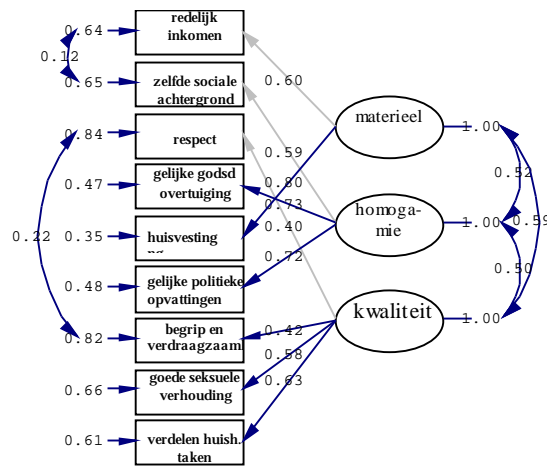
0.64 redelijk inkomen

0.12

0.65 zelfde sociale achtergrond

0.84 respect

0.47 gelijke godsd overtuiging

0.22

0.35 huisvesting

0.48 gelijke politieke opvattingen

0.82 begrip en verdraagzaam

0.66 goede seksuele verhouding

0.61 verdelen huish. taken

0.60

0.59

0.80

0.73

0.40

0.72

0.42

0.58

0.63

materieel

homoga-mie

kwaliteit

1.00

0.52

1.00

0.59

0.50

1.00